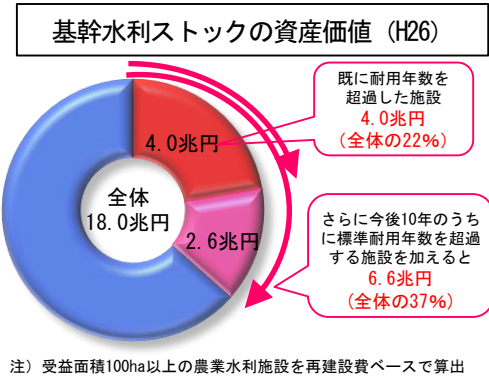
基幹水利ストックの資産価値（H26）

既に耐用年数を超過した施設
4.0兆円
（全体の22%）

4.0兆円

全体
18.0兆円

2.6兆円

さらに今後10年のうちに標準耐用年数を超過する施設を加えると
6.6兆円
（全体の37%）

注）受益面積100ha以上の農業水利施設を再建設費ベースで算出